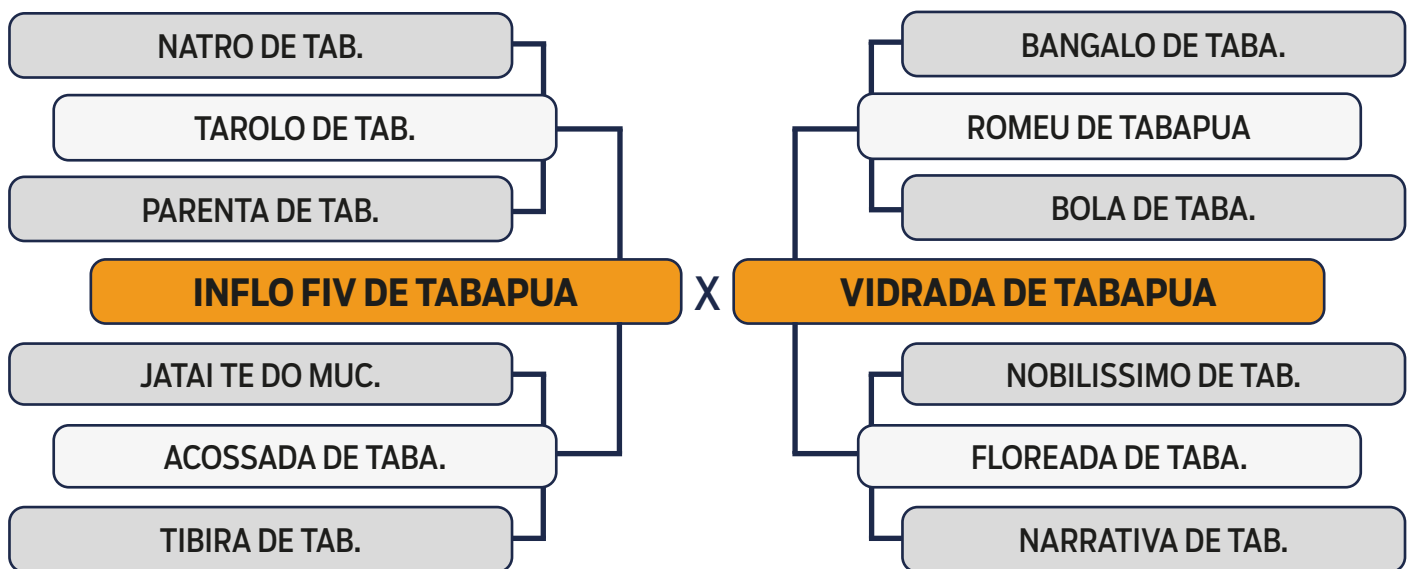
NATRO DE TAB.

TAROLO DE TAB.

PARENTA DE TAB.

INFLO FIV DE TABAPUA

JATAI TE DO MUC.

ACOSSADA DE TABA.

TIBIRA DE TAB.

X

BANGALO DE TABA.

ROMEU DE TABAPUA

BOLA DE TABA.

VIDRADA DE TABAPUA

NOBILISSIMO DE TAB.

FLOREADA DE TABA.

NARRATIVA DE TAB.